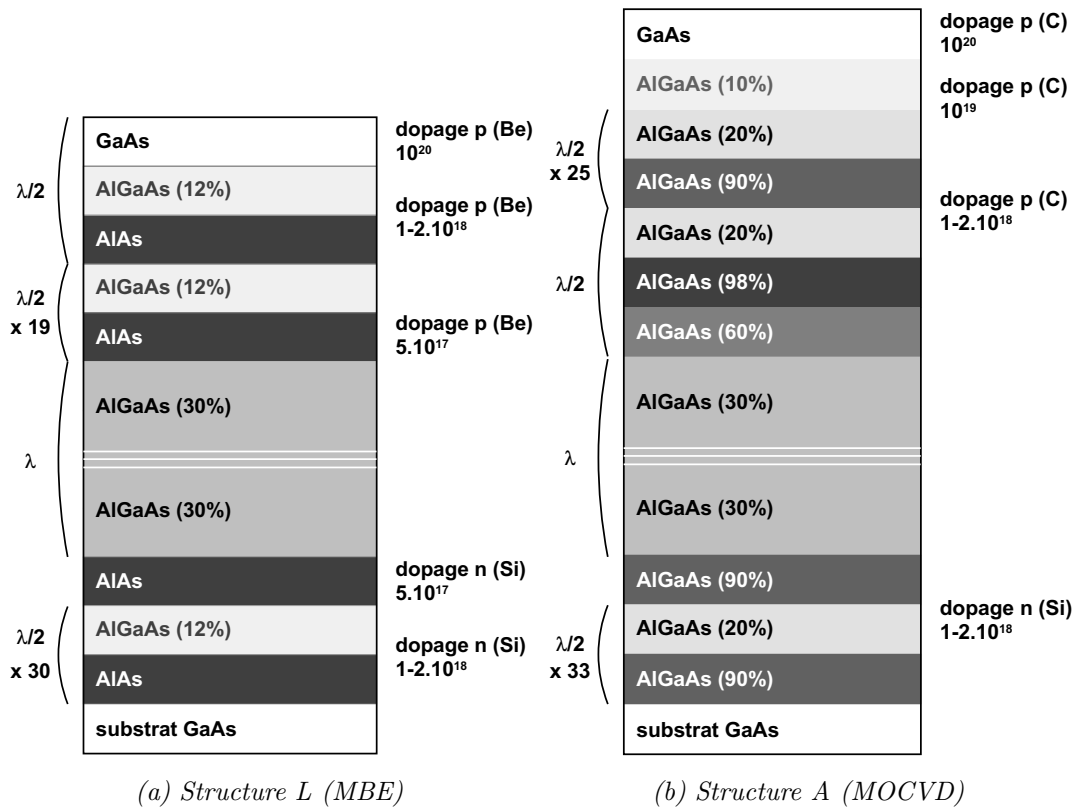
$\lambda/2$

GaAs

dopage p (Be) $10^{20}$

AlGaAs (12%)

dopage p (Be) 1-2.$10^{18}$

AlAs

$\lambda/2$ x 19

AlGaAs (12%)

AlAs

dopage p (Be) 5.$10^{17}$

$\lambda$

AlGaAs (30%)

AlGaAs (30%)

AlAs

dopage n (Si) 5.$10^{17}$

$\lambda/2$ x 30

AlGaAs (12%)

dopage n (Si) 1-2.$10^{18}$

AlAs

substrat GaAs

(a) Structure L (MBE)

GaAs

dopage p (C) $10^{20}$

AlGaAs (10%)

dopage p (C) $10^{19}$

$\lambda/2$ x 25

AlGaAs (20%)

AlGaAs (90%)

dopage p (C) 1-2.$10^{18}$

AlGaAs (20%)

$\lambda/2$

AlGaAs (98%)

AlGaAs (60%)

$\lambda$

AlGaAs (30%)

AlGaAs (30%)

AlGaAs (90%)

dopage n (Si) 1-2.$10^{18}$

$\lambda/2$ x 33

AlGaAs (20%)

AlGaAs (90%)

substrat GaAs

(b) Structure A (MOCVD)